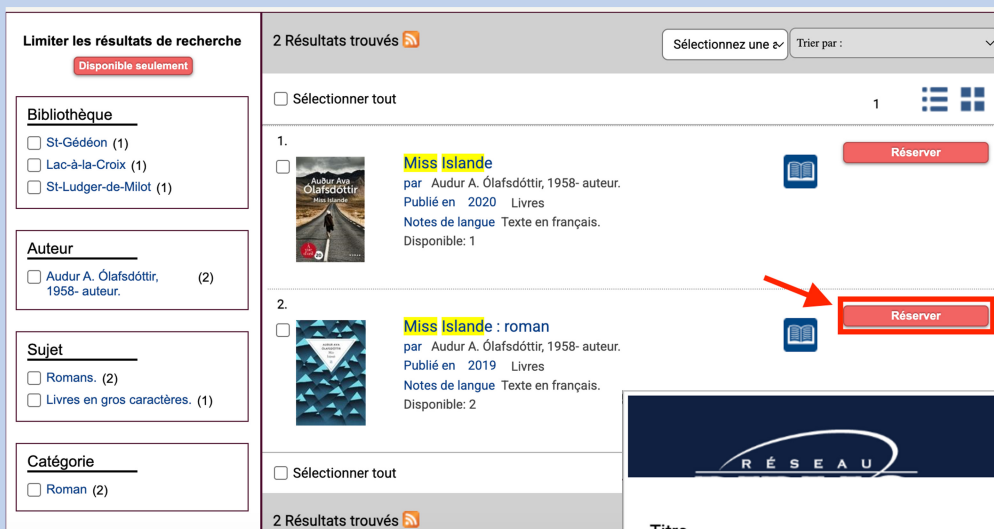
Limiter les résultats de recherche

Disponible seulement

Bibliothèque
St-Gédéon (1)
Lac-à-la-Croix (1)
St-Ludger-de-Milot (1)

Auteur
Audur A. Ólafsdóttir, 1958- auteur. (2)

Sujet
Romans. (2)
Livres en gros caractères. (1)

Catégorie
Roman (2)

2 Résultats trouvés

Sélectionnez une a
Trier par :

Sélectionner tout

1

1.
Audur Ava Ólafsdóttir
Miss Islande

Miss Islande
par Audur A. Ólafsdóttir, 1958- auteur.
Publié en 2020 Livres
Notes de langue Texte en français.
Disponible: 1

Réserver

2.
Audur Ava Ólafsdóttir
Miss Islande

Miss Islande : roman
par Audur A. Ólafsdóttir, 1958- auteur.
Publié en 2019 Livres
Notes de langue Texte en français.
Disponible: 2

Réserver

Sélectionner tout

2 Résultats trouvés

RÉSEAU
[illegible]

Titre